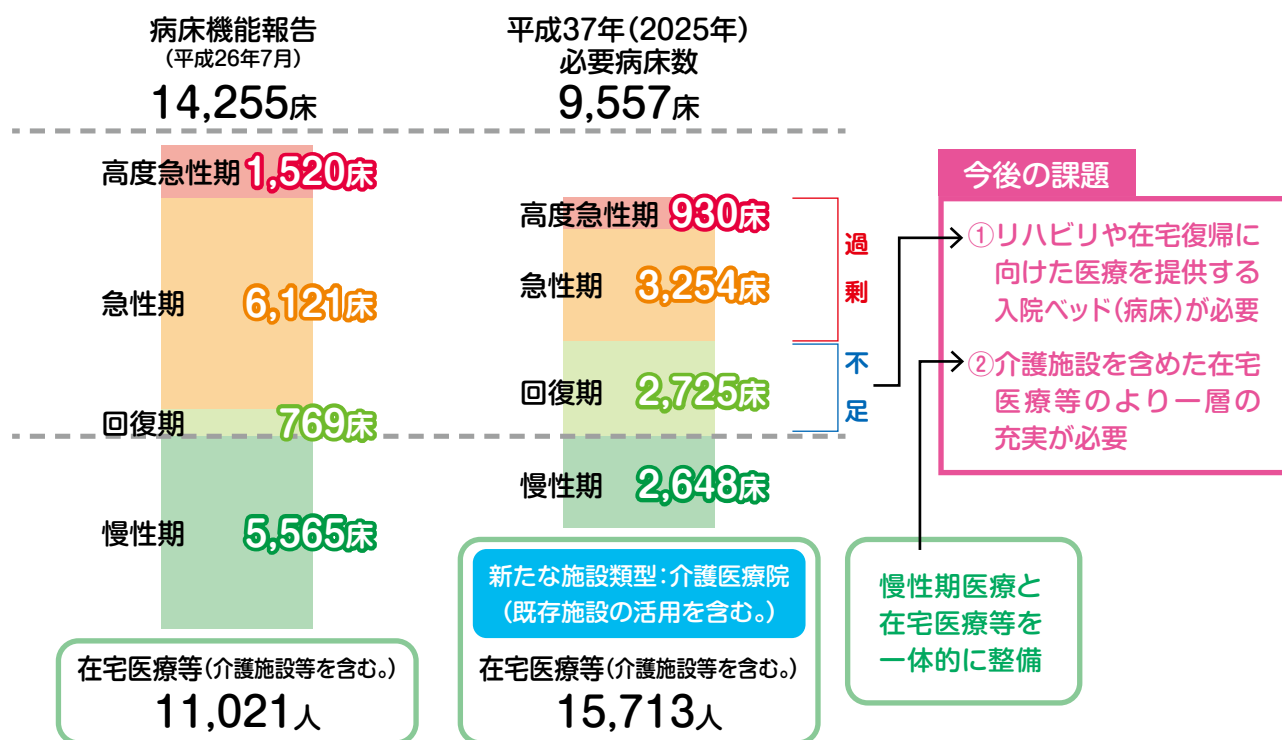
病床機能報告
（平成26年7月）
14,255床

平成37年（2025年）
必要病床数
9,557床

高度急性期 1,520床

急性期 6,121床

回復期 769床

慢性期 5,565床

在宅医療等（介護施設等を含む。）
11,021人

高度急性期 930床

急性期 3,254床

回復期 2,725床

慢性期 2,648床

過剰

不足

新たな施設類型：介護医療院
（既存施設の活用を含む。）

在宅医療等（介護施設等を含む。）
15,713人

今後の課題

①リハビリや在宅復帰に向けた医療を提供する入院ベッド（病床）が必要

②介護施設を含めた在宅医療等のより一層の充実が必要

慢性期医療と
在宅医療等を
一体的に整備